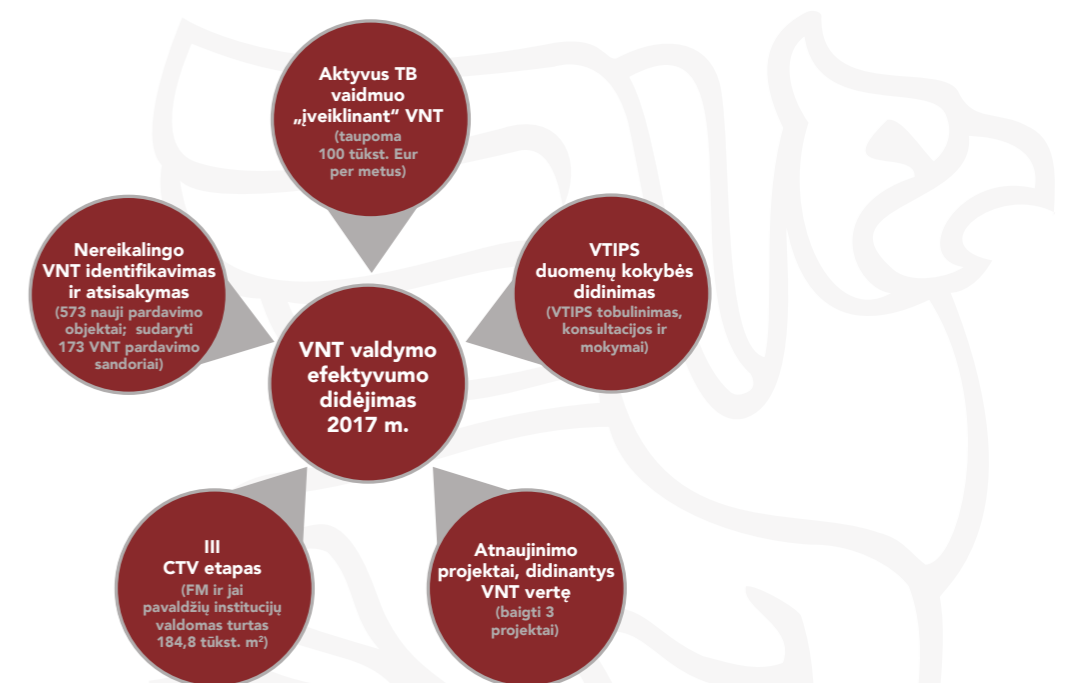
Aktyvus TB vaidmuo „įveiklinant" VNT
(taupoma 100 tūkst. Eur per metus)

Nereikalingo VNT identifikavimas ir atsisakymas
(573 nauji pardavimo objektai; sudaryti 173 VNT pardavimo sandoriai)

VTIPS duomenų kokybės didinimas
(VTIPS tobulinimas, konsultacijos ir mokymai)

VNT valdymo efektyvumo didėjimas 2017 m.

III CTV etapas
(FM ir jai pavaldžių institucijų valdomas turtas 184,8 tūkst. m$^2$)

Atnaujinimo projektai, didinantys VNT vertę
(baigti 3 projektai)